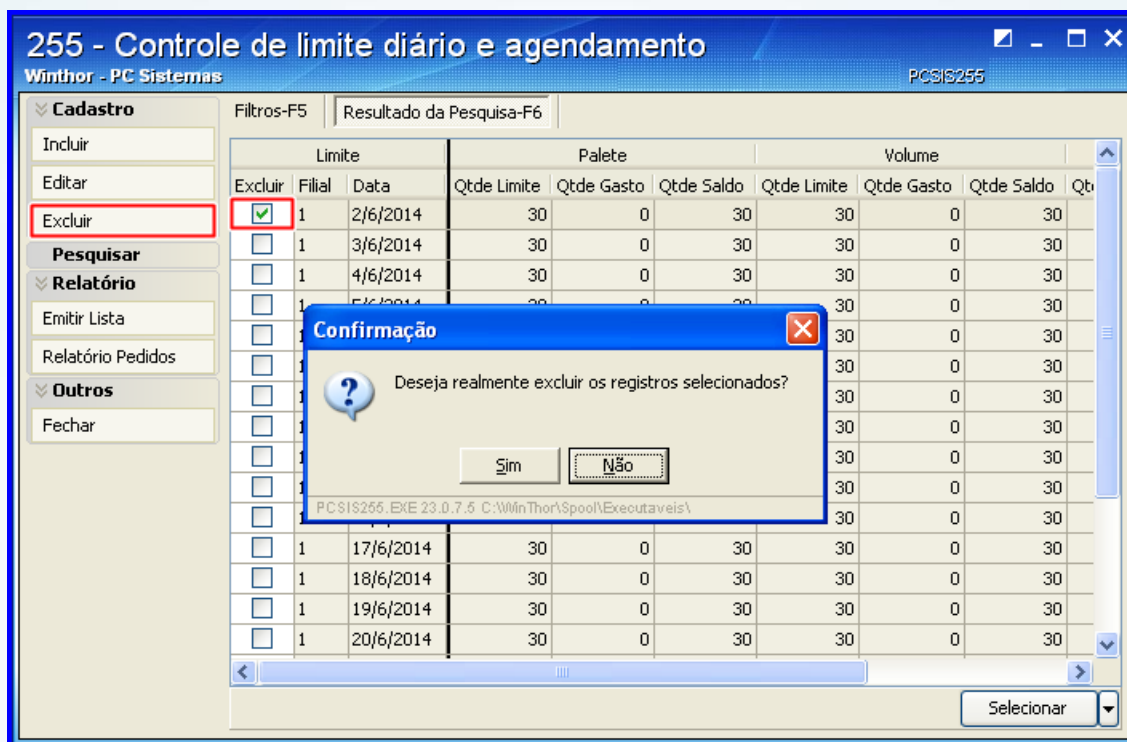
255 - Controle de limite diário e agendamento
Winthor - PC Sistemas
PCSIS255

Cadastro
Incluir
Editar
Excluir
Pesquisar
Relatório
Emitir Lista
Relatório Pedidos
Outros
Fechar

Filtros-F5
Resultado da Pesquisa-F6

| Limite | | | Palete | | | Volume | | | |
|---|---|---|---|---|---|---|---|---|---|
| Excluir | Filial | Data | Qtde Limite | Qtde Gasto | Qtde Saldo | Qtde Limite | Qtde Gasto | Qtde Saldo | Qt |
| ☑ | 1 | 2/6/2014 | 30 | 0 | 30 | 30 | 0 | 30 | |
| ☐ | 1 | 3/6/2014 | 30 | 0 | 30 | 30 | 0 | 30 | |
| ☐ | 1 | 4/6/2014 | 30 | 0 | 30 | 30 | 0 | 30 | |
| ☐ | 1 | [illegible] | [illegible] | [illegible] | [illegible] | 30 | 0 | 30 | |
| ☐ | 1 | | | | | 30 | 0 | 30 | |
| ☐ | 1 | | | | | 30 | 0 | 30 | |
| ☐ | 1 | | | | | 30 | 0 | 30 | |
| ☐ | 1 | | | | | 30 | 0 | 30 | |
| ☐ | 1 | | | | | 30 | 0 | 30 | |
| ☐ | 1 | | | | | 30 | 0 | 30 | |
| ☐ | 1 | | | | | 30 | 0 | 30 | |
| ☐ | 1 | 17/6/2014 | 30 | 0 | 30 | 30 | 0 | 30 | |
| ☐ | 1 | 18/6/2014 | 30 | 0 | 30 | 30 | 0 | 30 | |
| ☐ | 1 | 19/6/2014 | 30 | 0 | 30 | 30 | 0 | 30 | |
| ☐ | 1 | 20/6/2014 | 30 | 0 | 30 | 30 | 0 | 30 | |

Confirmação
Deseja realmente excluir os registros selecionados?
Sim
Não
PCSIS255.EXE 23.0.7.5 C:\WinThor\Spool\Executaveis\

Selecionar